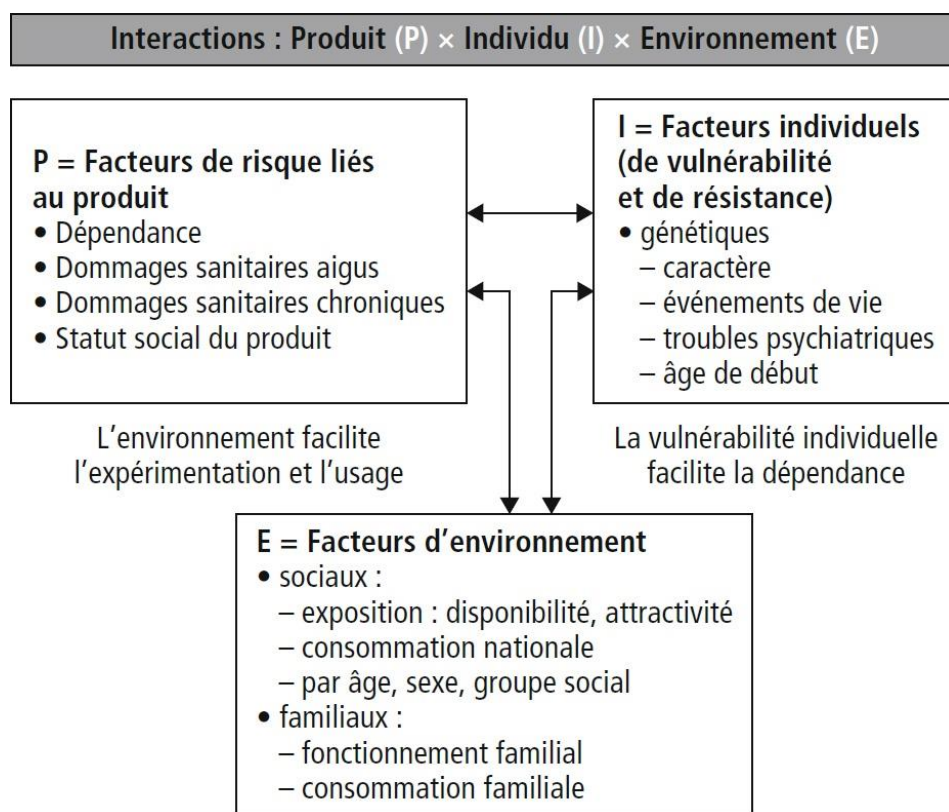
Interactions : Produit (P) × Individu (I) × Environnement (E)

P = Facteurs de risque liés au produit
• Dépendance
• Dommages sanitaires aigus
• Dommages sanitaires chroniques
• Statut social du produit

I = Facteurs individuels (de vulnérabilité et de résistance)
• génétiques
– caractère
– événements de vie
– troubles psychiatriques
– âge de début

L'environnement facilite l'expérimentation et l'usage

La vulnérabilité individuelle facilite la dépendance

E = Facteurs d'environnement
• sociaux :
– exposition : disponibilité, attractivité
– consommation nationale
– par âge, sexe, groupe social
• familiaux :
– fonctionnement familial
– consommation familiale